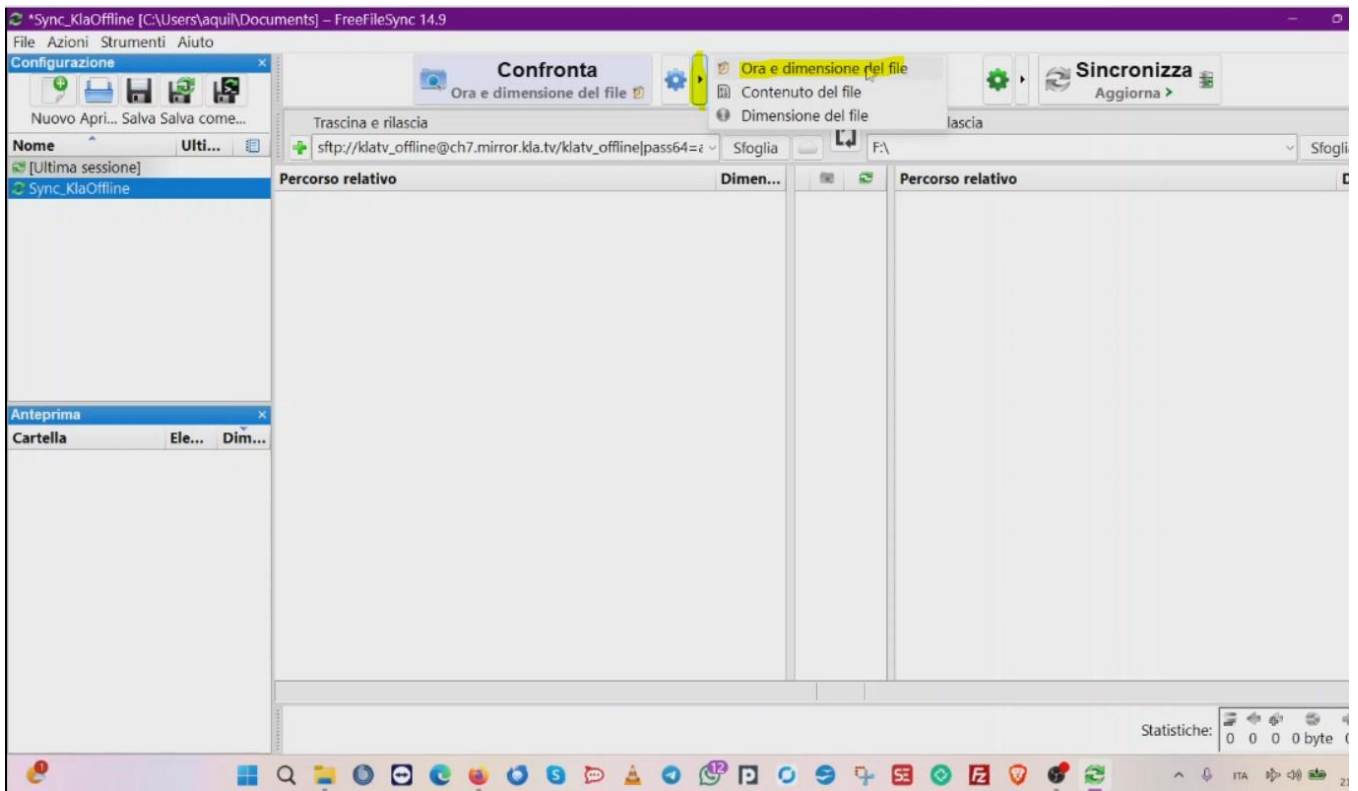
*Sync_KlaOffline [C:\Users\aquil\Documents] – FreeFileSync 14.9

File Azioni Strumenti Aiuto

Configurazione

Nuovo Apri... Salva Salva come...

Nome Ulti...

[Ultima sessione]

Sync_KlaOffline

Confronta
Ora e dimensione del file

Ora e dimensione del file
Contenuto del file
Dimensione del file

Sincronizza
Aggiorna >

Trascina e rilascia

sftp://klatv_offline@ch7.mirror.kla.tv/klatv_offline|pass64=ε

Sfoglia

lascia

F:\

Sfogli

Percorso relativo Dimen...

Percorso relativo

Anteprima

Cartella Ele... Dim...

Statistiche: 0 0 0 0 byte

ITA